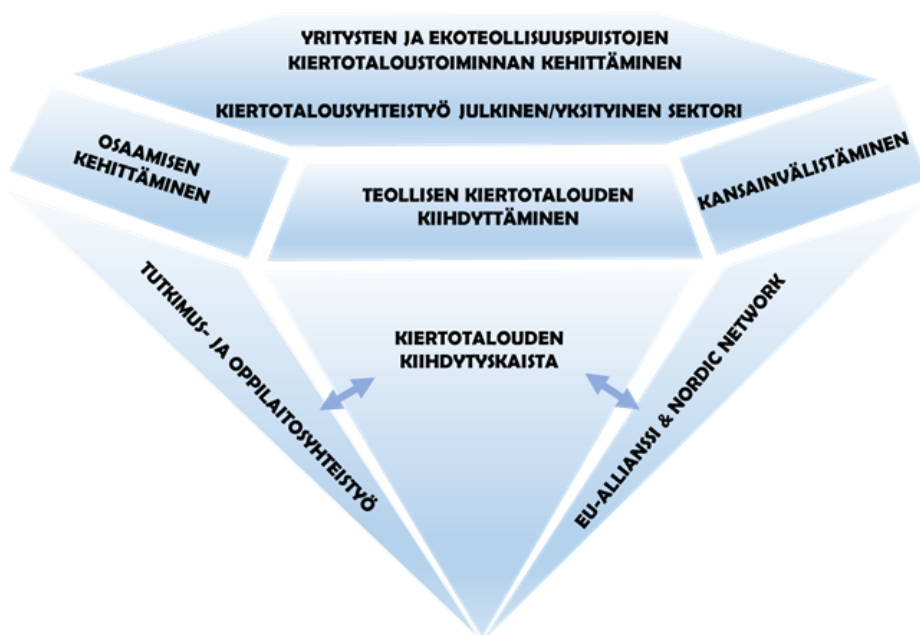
YRITYSTEN JA EKOTEOLLISUUSPUISTOJEN KIERTOTALOUSTOIMINNAN KEHITTÄMINEN

KIERTOTALOUSYHTEISTYÖ JULKINEN/YKSITYINEN SEKTORI

OSAAMISEN KEHITTÄMINEN

TEOLLISEN KIERTOTALOUDEN KIIHDYTTÄMINEN

KANSAINVÄLISTÄMINEN

TUTKIMUS- JA OPPILAITOSYHTEISTYÖ

KIERTOTALOUDEN KIIHDYTYSKAISTA

EU-ALLIANSSI & NORDIC NETWORK